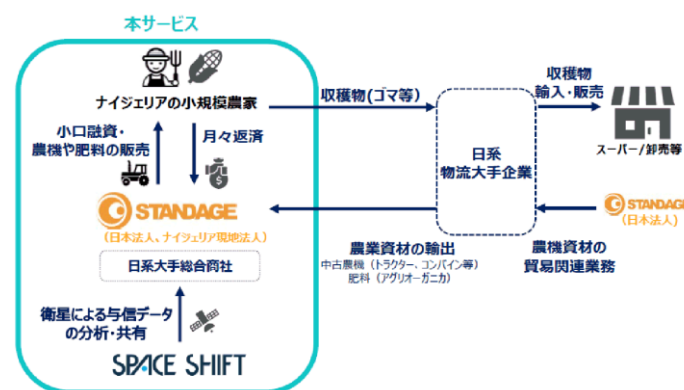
本サービス

ナイジェリアの小規模農家

小口融資・農機や肥料の販売

月々返済

STANDAGE

（日本法人、ナイジェリア現地法人）

日系大手総合商社

衛星による与信データの分析・共有

SPACE SHIFT

収穫物（ゴマ等）

日系物流大手企業

収穫物輸入・販売

スーパー／卸売等

STANDAGE
（日本法人）

農業資材の輸出
中古農機（トラクター、コンバイン等）
肥料（アグリオーガニカ）

農機資材の貿易関連業務